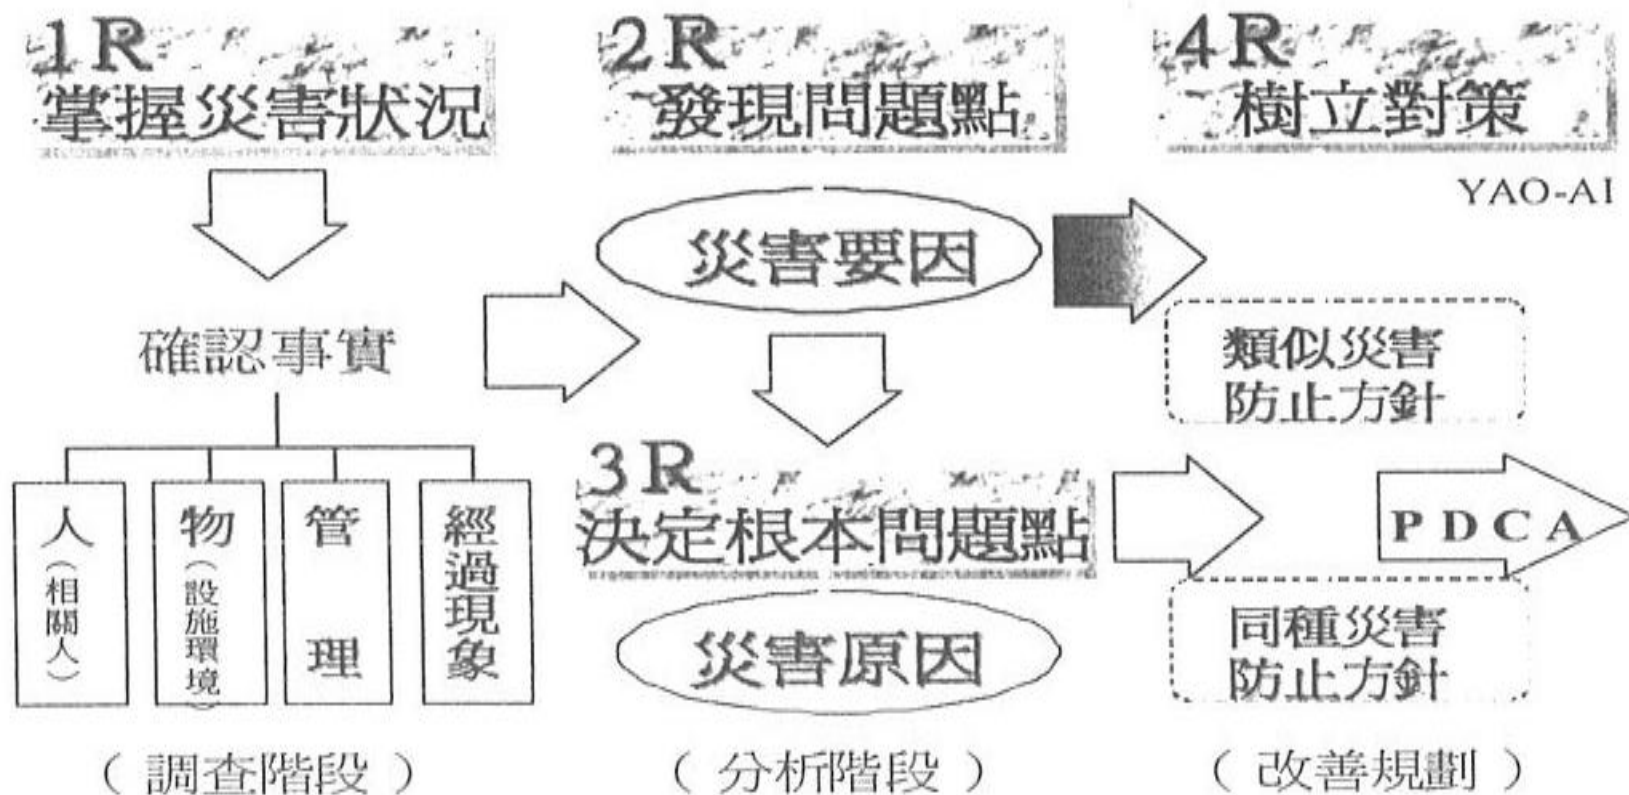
1R
掌握災害狀況

2R
發現問題點

4R
樹立對策

YAO-AI

災害要因

確認事實

類似災害
防止方針

人
（相關人）

物
（設施環境）

管
理

經過現象

3R
決定根本問題點

PDCA

災害原因

同種災害
防止方針

（調查階段）

（分析階段）

（改善規劃）